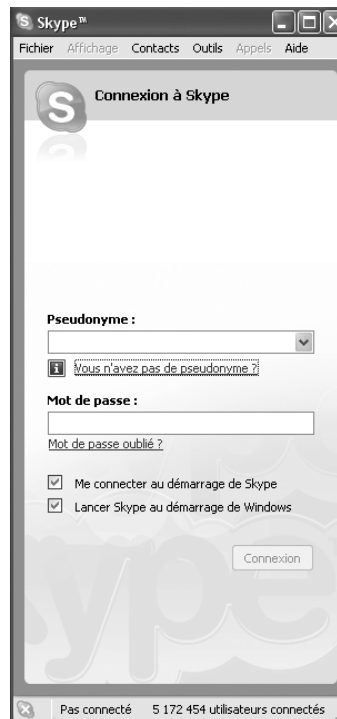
Skype™

Fichier Affichage Contacts Outils Appels Aide

Connexion à Skype

Pseudonyme :

Vous n'avez pas de pseudonyme ?

Mot de passe :

Mot de passe oublié ?

Me connecter au démarrage de Skype

Lancer Skype au démarrage de Windows

Connexion

Pas connecté 5 172 454 utilisateurs connectés